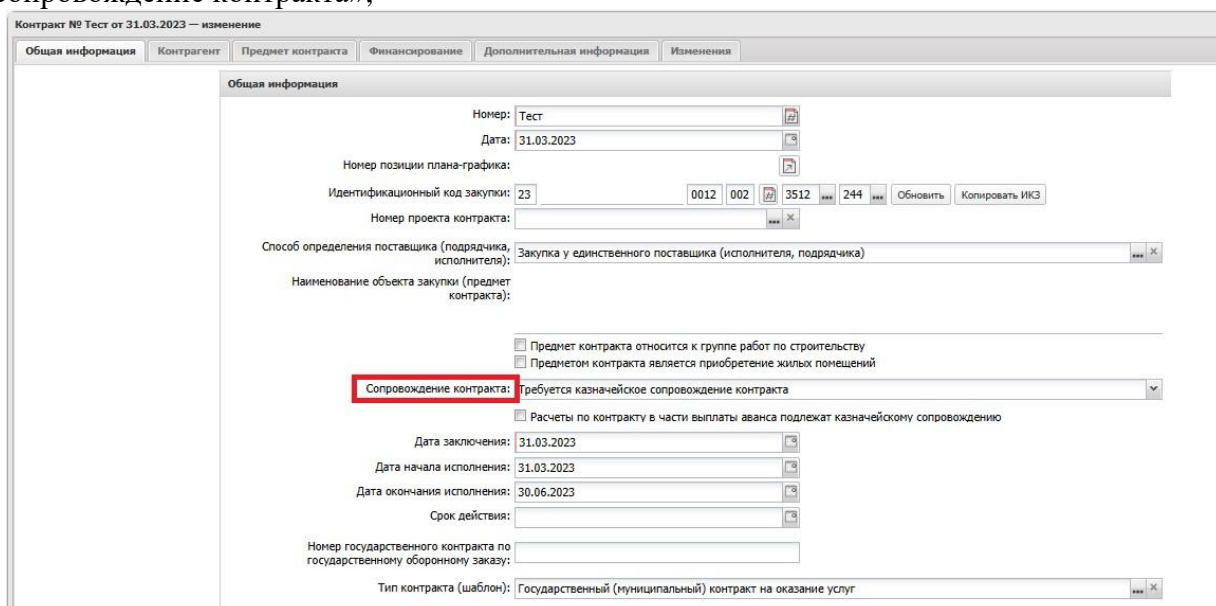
сопровождение контракта»;

Контракт № Тест от 31.03.2023 — изменение

Общая информация | Контрагент | Предмет контракта | Финансирование | Дополнительная информация | Изменения

Общая информация

Номер: Тест

Дата: 31.03.2023

Номер позиции плана-графика:

Идентификационный код закупки: 23 0012 002 3512 244 Обновить Копировать ИКЗ

Номер проекта контракта:

Способ определения поставщика (подрядчика, исполнителя): Закупка у единственного поставщика (исполнителя, подрядчика)

Наименование объекта закупки (предмет контракта):

Предмет контракта относится к группе работ по строительству

Предметом контракта является приобретение жилых помещений

Сопровождение контракта: Требуется казначейское сопровождение контракта

Расчеты по контракту в части выплаты аванса подлежат казначейскому сопровождению

Дата заключения: 31.03.2023

Дата начала исполнения: 31.03.2023

Дата окончания исполнения: 30.06.2023

Срок действия:

Номер государственного контракта по государственному оборонному заказу:

Тип контракта (шаблон): Государственный (муниципальный) контракт на оказание услуг